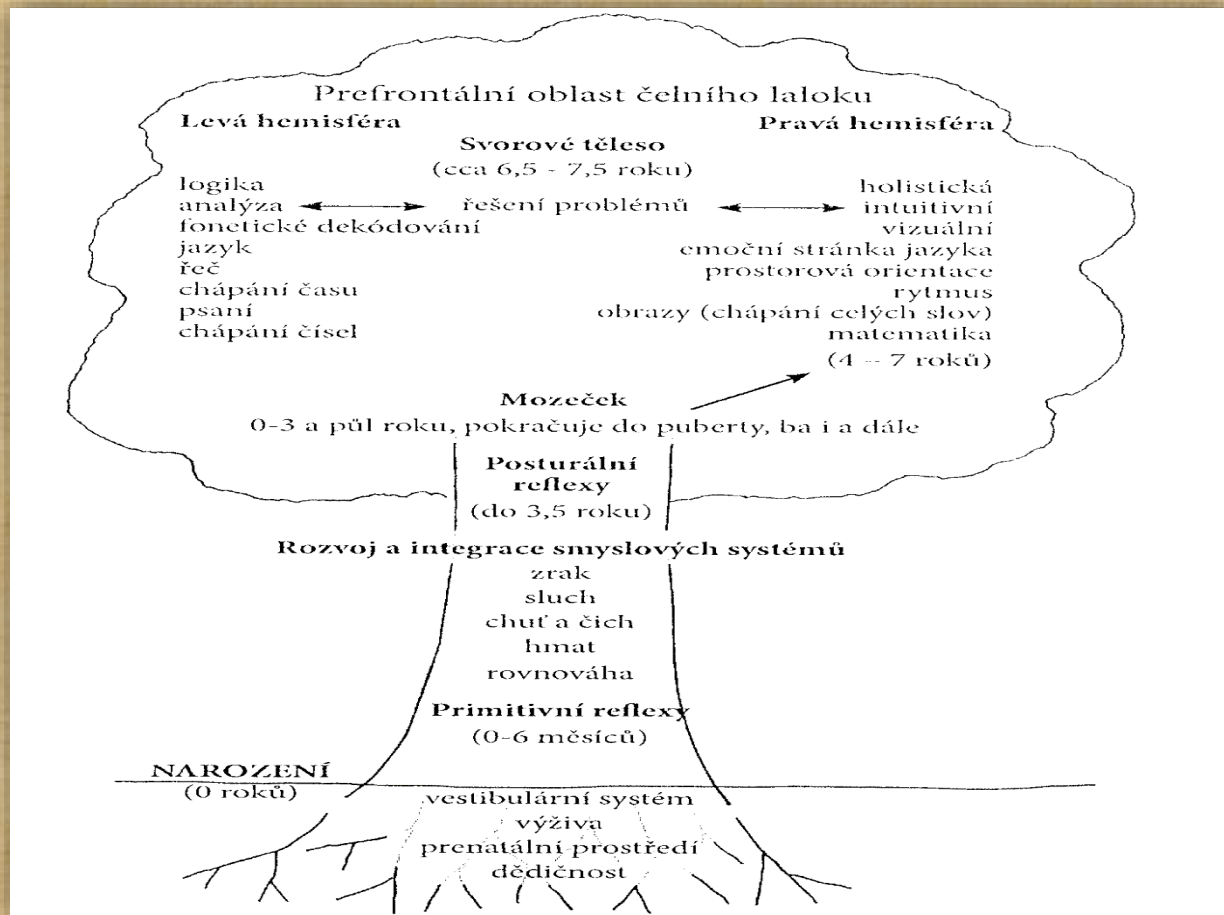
Prefrontální oblast čelního laloku

Levá hemisféra

Svorové těleso
(cca 6,5 - 7,5 roku)

Pravá hemisféra

logika
analýza
fonetické dekódování
jazyk
řeč
chápání času
psaní
chápání čísel

řešení problémů

holistická
intuitivní
vizuální
emoční stránka jazyka
prostorová orientace
rytmus
obrazy (chápání celých slov)
matematika
(4 – 7 roků)

Mozeček
0-3 a půl roku, pokračuje do puberty, ba i a dále

Posturální reflexy
(do 3,5 roku)

Rozvoj a integrace smyslových systémů
zrak
sluch
chuť a čich
hmat
rovnováha

Primitivní reflexy
(0-6 měsíců)

NAROZENÍ
(0 roků)

vestibulární systém
výživa
prenatální prostředí
dědičnost